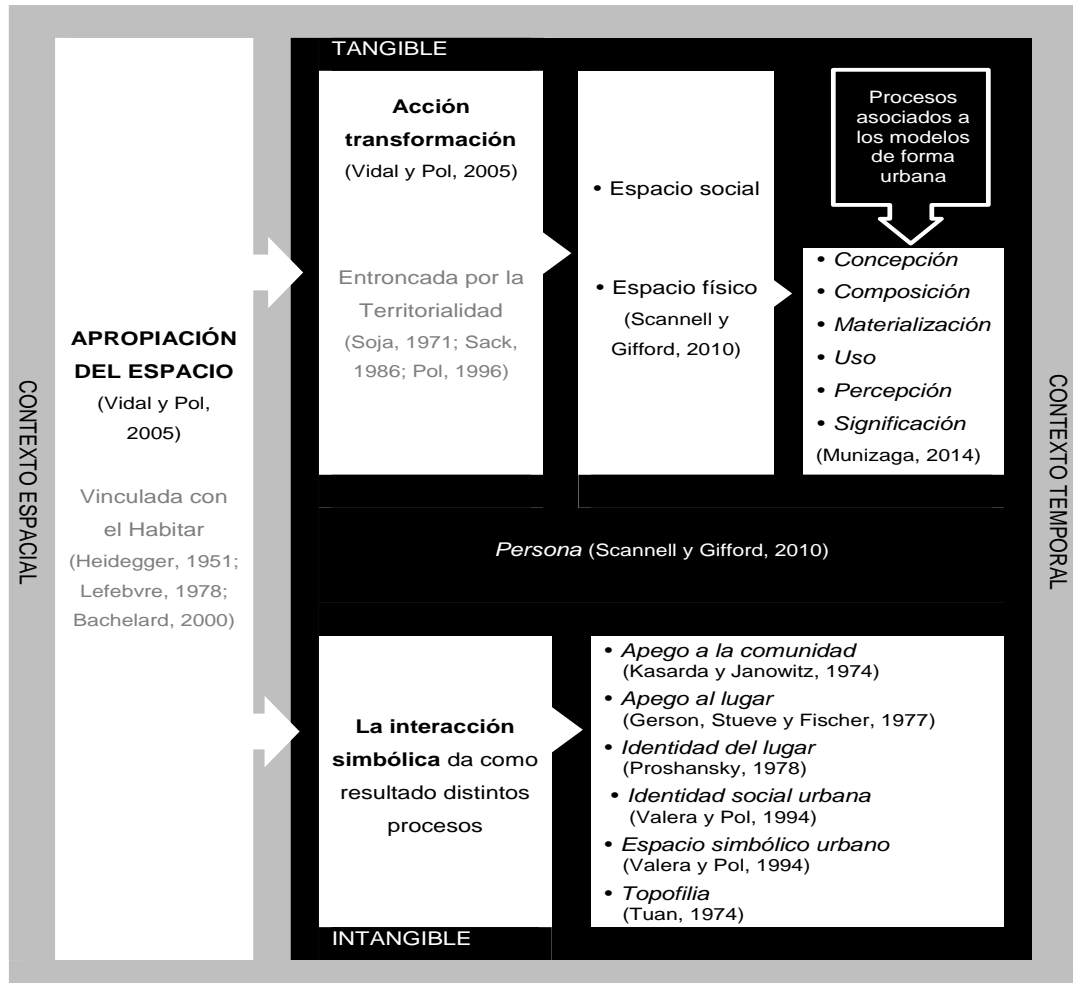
CONTEXTO ESPACIAL

APROPIACIÓN DEL ESPACIO
(Vidal y Pol, 2005)

Vinculada con el Habitar
(Heidegger, 1951; Lefebvre, 1978; Bachelard, 2000)

TANGIBLE

Acción transformación
(Vidal y Pol, 2005)

Entroncada por la Territorialidad
(Soja, 1971; Sack, 1986; Pol, 1996)

• Espacio social

• Espacio físico
(Scannell y Gifford, 2010)

Procesos asociados a los modelos de forma urbana

• *Concepción*
• *Composición*
• *Materialización*
• *Uso*
• *Percepción*
• *Significación*
(Munizaga, 2014)

*Persona* (Scannell y Gifford, 2010)

La interacción simbólica da como resultado distintos procesos

• *Apego a la comunidad*
(Kasarda y Janowitz, 1974)
• *Apego al lugar*
(Gerson, Stueve y Fischer, 1977)
• *Identidad del lugar*
(Proshansky, 1978)
• *Identidad social urbana*
(Valera y Pol, 1994)
• *Espacio simbólico urbano*
(Valera y Pol, 1994)
• *Topofilia*
(Tuan, 1974)

INTANGIBLE

CONTEXTO TEMPORAL